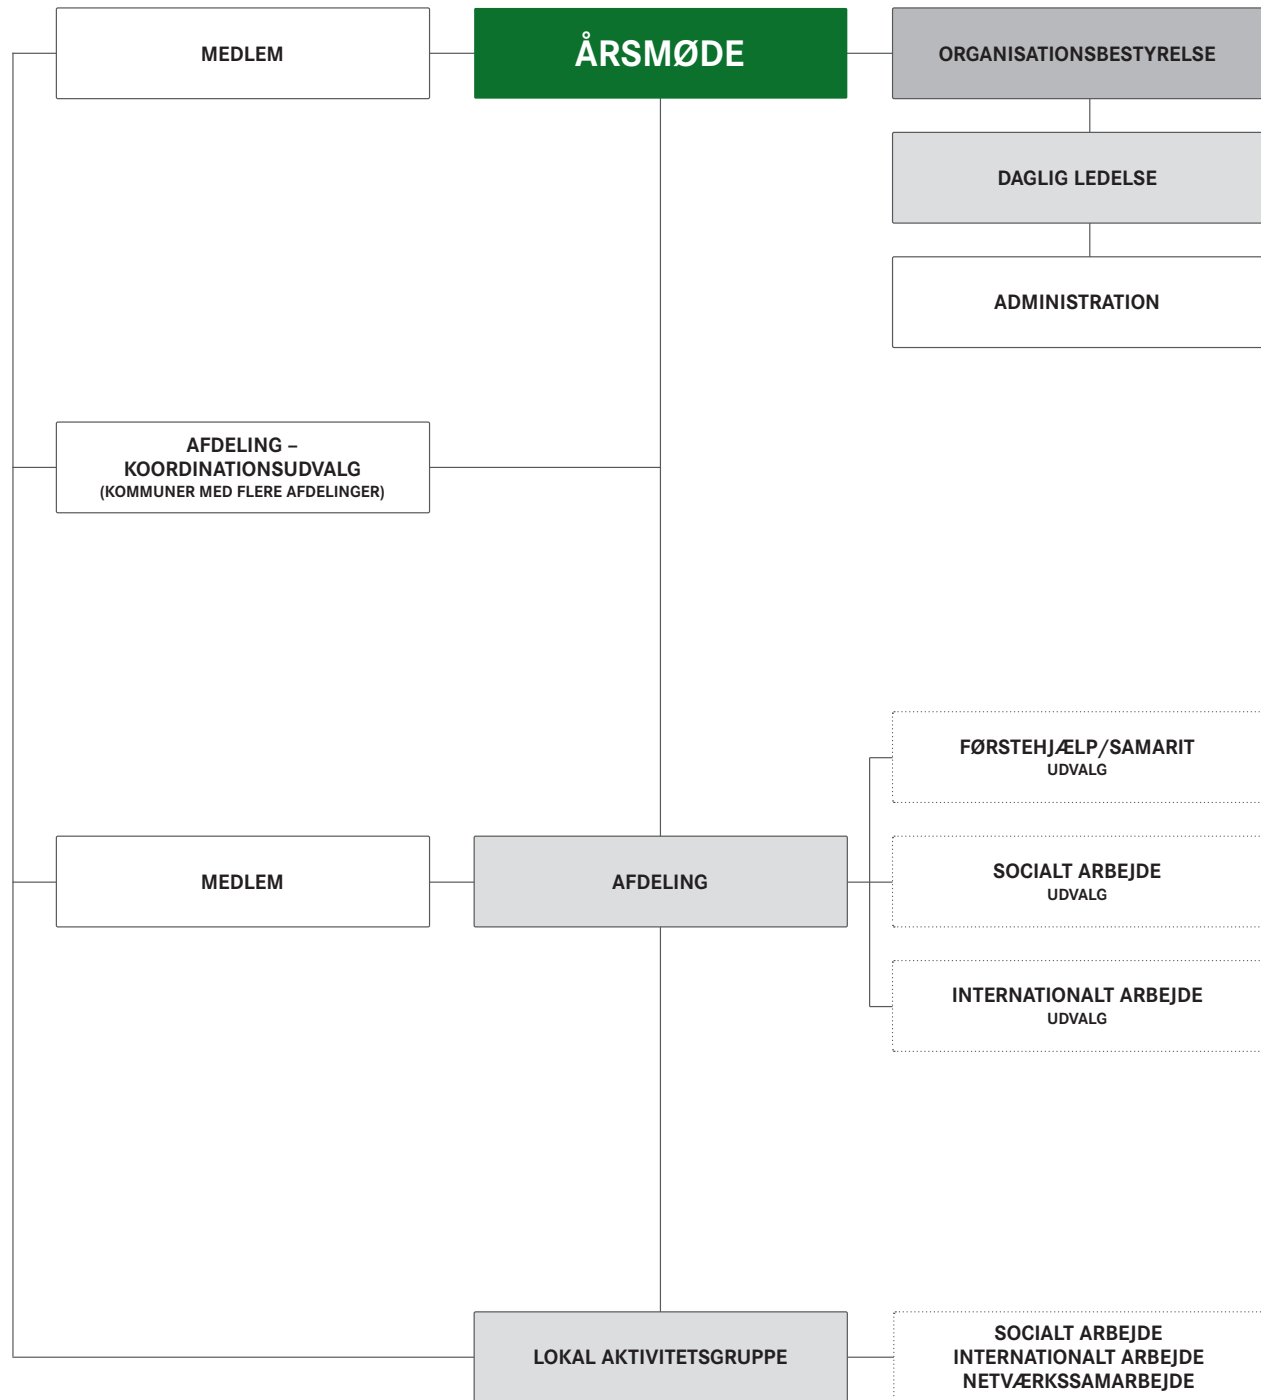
MEDLEM

ÅRSMØDE

ORGANISATIONSBESTYRELSE

DAGLIG LEDELSE

ADMINISTRATION

AFDELING – KOORDINATIONSUDVALG
(KOMMUNER MED FLERE AFDELINGER)

FØRSTEHJÆLP/SAMARIT
UDVALG

MEDLEM

AFDELING

SOCIALT ARBEJDE
UDVALG

INTERNATIONALT ARBEJDE
UDVALG

LOKAL AKTIVITETSGRUPPE

SOCIALT ARBEJDE
INTERNATIONALT ARBEJDE
NETVÆRKSSAMARBEJDE